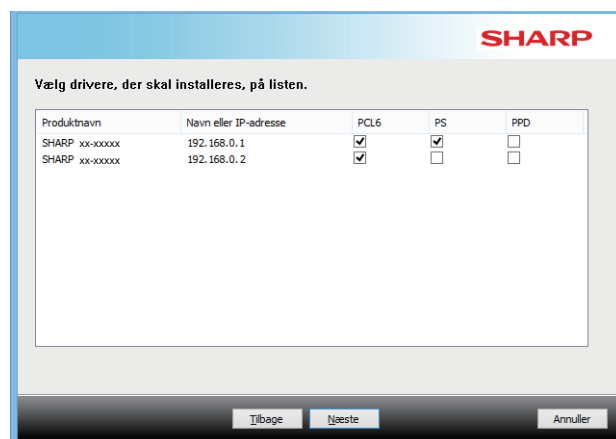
SHARP

Vælg drivere, der skal installeres, på listen.

| Produktnavn | Navn eller IP-adresse | PCL6 | PS | PPD |
|---|---|---|---|---|
| SHARP xx-xxxxx | 192.168.0.1 | ☑ | ☑ | ☐ |
| SHARP xx-xxxxx | 192.168.0.2 | ☑ | ☐ | ☐ |

Tilbage Næste Annuller